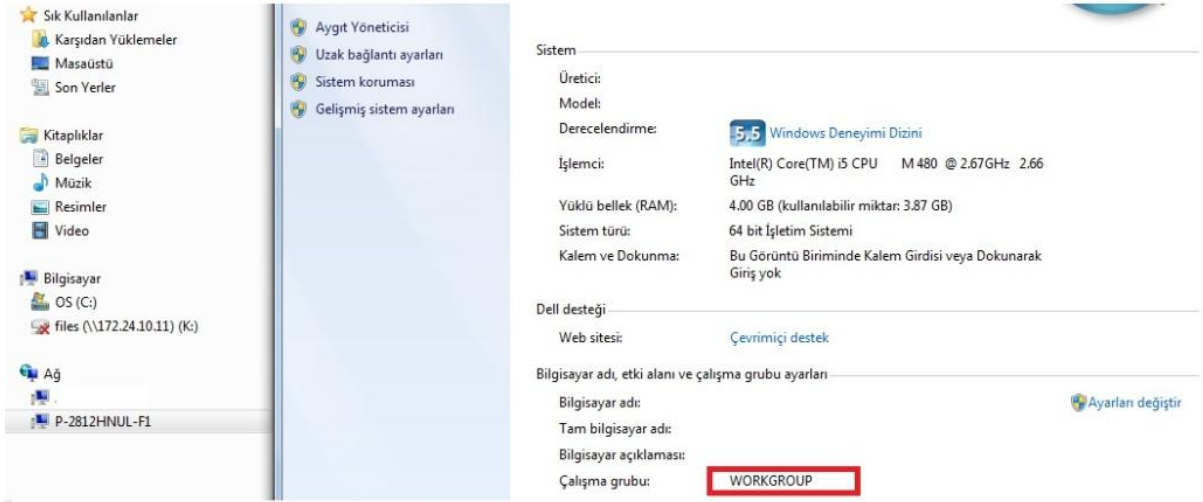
Sık Kullanılanlar
Karşıdan Yüklemeler
Masaüstü
Son Yerler

Kitaplıklar
Belgeler
Müzik
Resimler
Video

Bilgisayar
OS (C:)
files (\\172.24.10.11) (K:)

Ağ
P-2812HNUL-F1

Aygıt Yöneticisi
Uzak bağlantı ayarları
Sistem koruması
Gelişmiş sistem ayarları

Sistem

| | |
|---|---|
| Üretici: | |
| Model: | |
| Derecelendirme: | 5,5 Windows Deneyimi Dizini |
| İşlemci: | Intel(R) Core(TM) i5 CPU M 480 @ 2.67GHz 2.66 GHz |
| Yüklü bellek (RAM): | 4.00 GB (kullanılabilir miktar: 3.87 GB) |
| Sistem türü: | 64 bit İşletim Sistemi |
| Kalem ve Dokunma: | Bu Görüntü Biriminde Kalem Girdisi veya Dokunarak Giriş yok |

Dell desteği

Web sitesi: Çevrimiçi destek

Bilgisayar adı, etki alanı ve çalışma grubu ayarları

Bilgisayar adı:
Ayarları değiştir
Tam bilgisayar adı:
Bilgisayar açıklaması:
Çalışma grubu: WORKGROUP